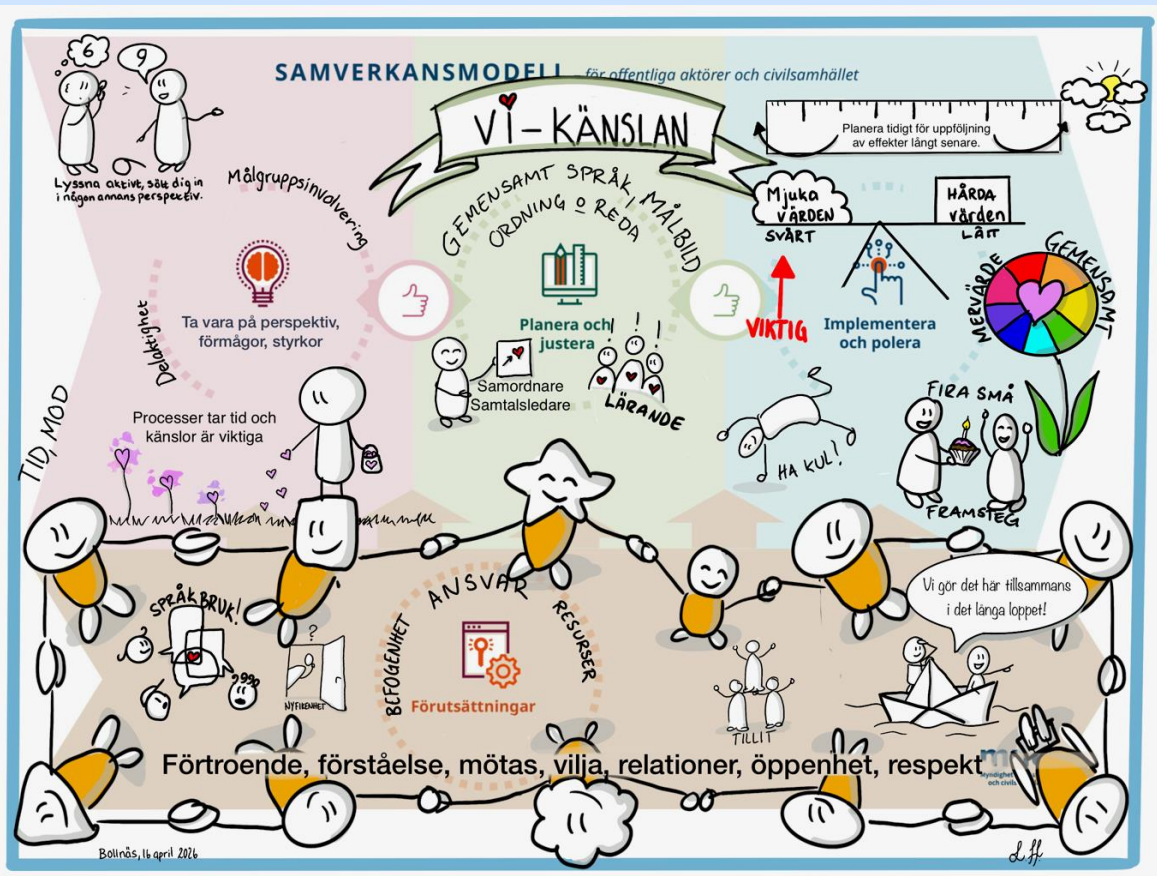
SAMVERKANSMODELL för offentliga aktörer och civilsamhället

6

9

Lyssna aktivt, sätt dig in i någon annans perspektiv.

VI-KÄNSLAN

Planera tidigt för uppföljning av effekter långt senare.

Målgruppsinvolvering

GEMENSAMT SPRÅK, MÅLBILD ORDNING O REDA

Mjuka VÄRDEN SVÅRT

HÅRDA VÄRDEN LÄTT

GEMENSAMT

MERVÄRDE

Delaktighet

Ta vara på perspektiv, förmågor, styrkor

Planera och justera

VIKTIG

Implementera och polera

Samordnare Samtalsledare

LÄRANDE

FIRA SMÅ

FRAMSTEG

HA KUL!

Processer tar tid och känslor är viktiga

TID, MOD

SPRÅKBRUK!

?

NYFIKENHET

ANSVAR

BEFOGENHET

RESURSER

Förutsättningar

TILLIT

Vi gör det här tillsammans i det långa loppet!

Förtroende, förståelse, mötas, vilja, relationer, öppenhet, respekt

Myndighet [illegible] och civil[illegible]

Bollnäs, 16 april 2026

LH